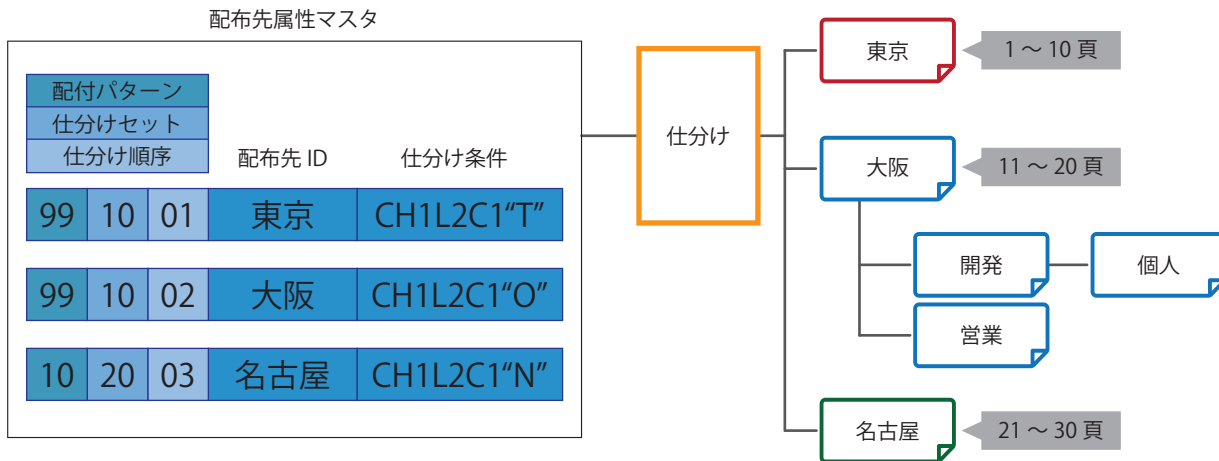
配布先属性マスタ

配付パターン
仕分けセット
仕分け順序

配布先 ID　仕分け条件

| 99 | 10 | 01 | 東京 | CH1L2C1“T” |
|---|---|---|---|---|
| 99 | 10 | 02 | 大阪 | CH1L2C1“O” |
| 10 | 20 | 03 | 名古屋 | CH1L2C1“N” |

仕分け

東京　1 ～ 10 頁
大阪　11 ～ 20 頁
開発　個人
営業
名古屋　21 ～ 30 頁